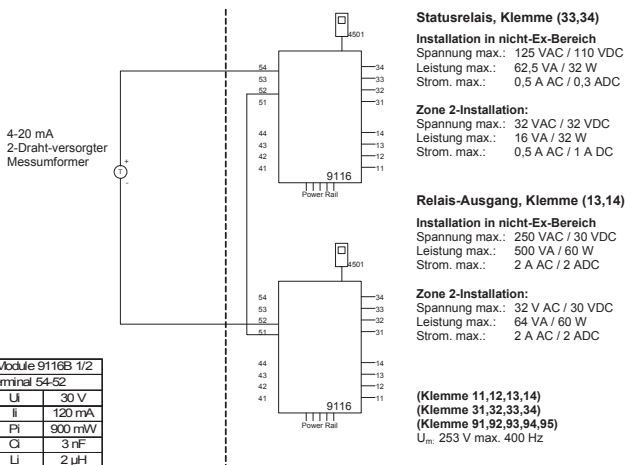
4-20 mA
2-Draht-versorgter
Messumformer

+
T
-

4501

54
53
52
51

44
43
42
41

34
33
32
31

14
13
12
11

9116
Power Rail

4501

54
53
52
51

44
43
42
41

34
33
32
31

14
13
12
11

9116
Power Rail

| Module 9116B 1/2 | |
|---|---|
| rminal 54-52 | |
| Ui | 30 V |
| Ii | 120 mA |
| Pi | 900 mW |
| Ci | 3 nF |
| Li | 2 µH |

**Statusrelais, Klemme (33,34)**

**Installation in nicht-Ex-Bereich**
Spannung max.: 125 VAC / 110 VDC
Leistung max.: 62,5 VA / 32 W
Strom. max.: 0,5 A AC / 0,3 ADC

**Zone 2-Installation:**
Spannung max.: 32 VAC / 32 VDC
Leistung max.: 16 VA / 32 W
Strom. max.: 0,5 A AC / 1 A DC

**Relais-Ausgang, Klemme (13,14)**

**Installation in nicht-Ex-Bereich**
Spannung max.: 250 VAC / 30 VDC
Leistung max.: 500 VA / 60 W
Strom. max.: 2 A AC / 2 ADC

**Zone 2-Installation:**
Spannung max.: 32 V AC / 30 VDC
Leistung max.: 64 VA / 60 W
Strom. max.: 2 A AC / 2 ADC

**(Klemme 11,12,13,14)**
**(Klemme 31,32,33,34)**
**(Klemme 91,92,93,94,95)**
$U_m$: 253 V max. 400 Hz